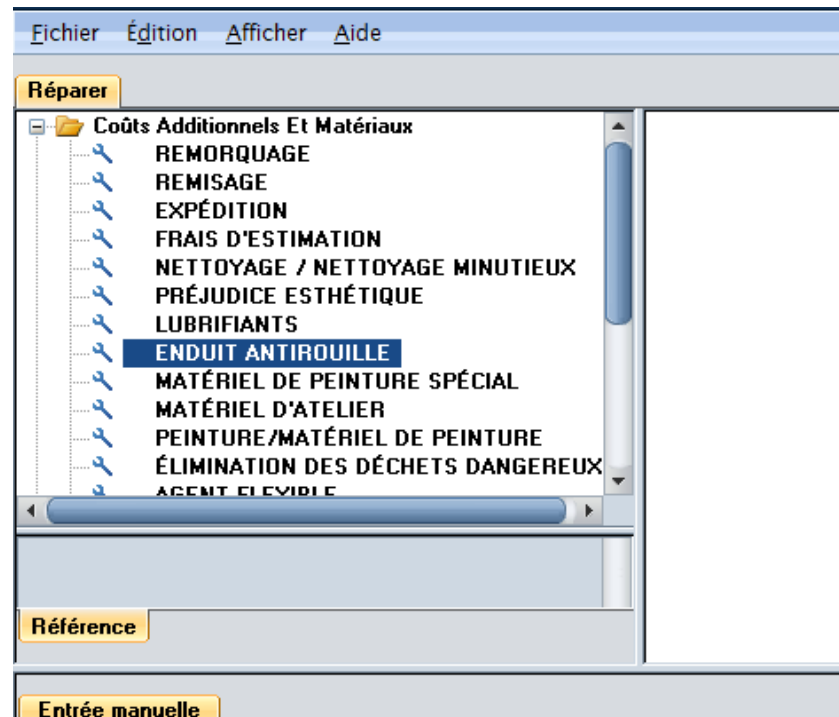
Fichier Édition Afficher Aide

Réparer

Coûts Additionnels Et Matériaux
REMORQUAGE
REMISAGE
EXPÉDITION
FRAIS D'ESTIMATION
NETTOYAGE / NETTOYAGE MINUTIEUX
PRÉJUDICE ESTHÉTIQUE
LUBRIFIANTS
ENDUIT ANTIROUILLE
MATÉRIEL DE PEINTURE SPÉCIAL
MATÉRIEL D'ATELIER
PEINTURE/MATÉRIEL DE PEINTURE
ÉLIMINATION DES DÉCHETS DANGEREUX
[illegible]

Référence

Entrée manuelle